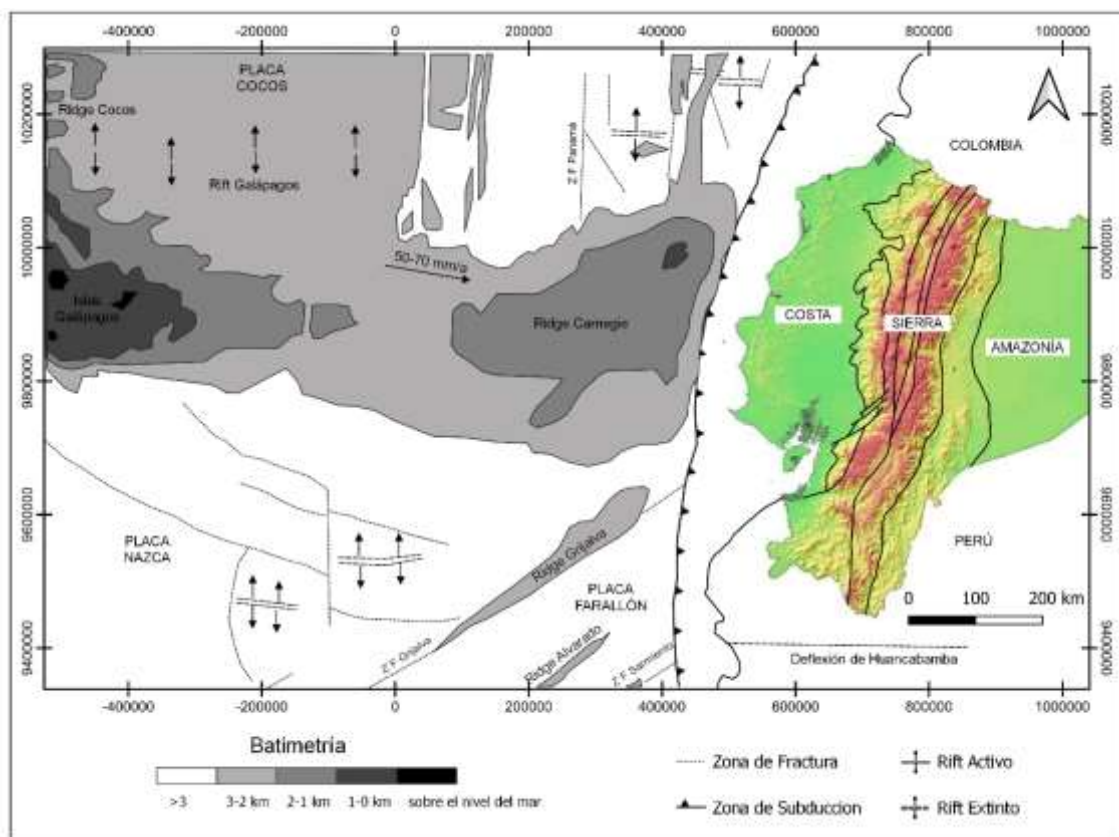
-400000 -200000 0 200000 400000 600000 800000 1000000

10200000
10000000
9800000
9600000
9400000

PLACA COCOS

Ridge Cocos

Rift Galápagos

Z F Panamá

COLOMBIA

50-70 mm/a

Islas Galápagos

Ridge Carnegie

COSTA

SIERRA

AMAZONÍA

PLACA NAZCA

Ridge Grijalva

PLACA FARALLÓN

PERÚ

0 100 200 km

Z F Grijalva

Ridge Alvarado

Z F Sarmiento

Deflexión de Huancabamba

-400000 -200000 0 200000 400000 600000 800000 1000000

Batimetria

>3 3-2 km 2-1 km 1-0 km sobre el nivel del mar

Zona de Fractura

Zona de Subduccion

Rift Activo

Rift Extinto